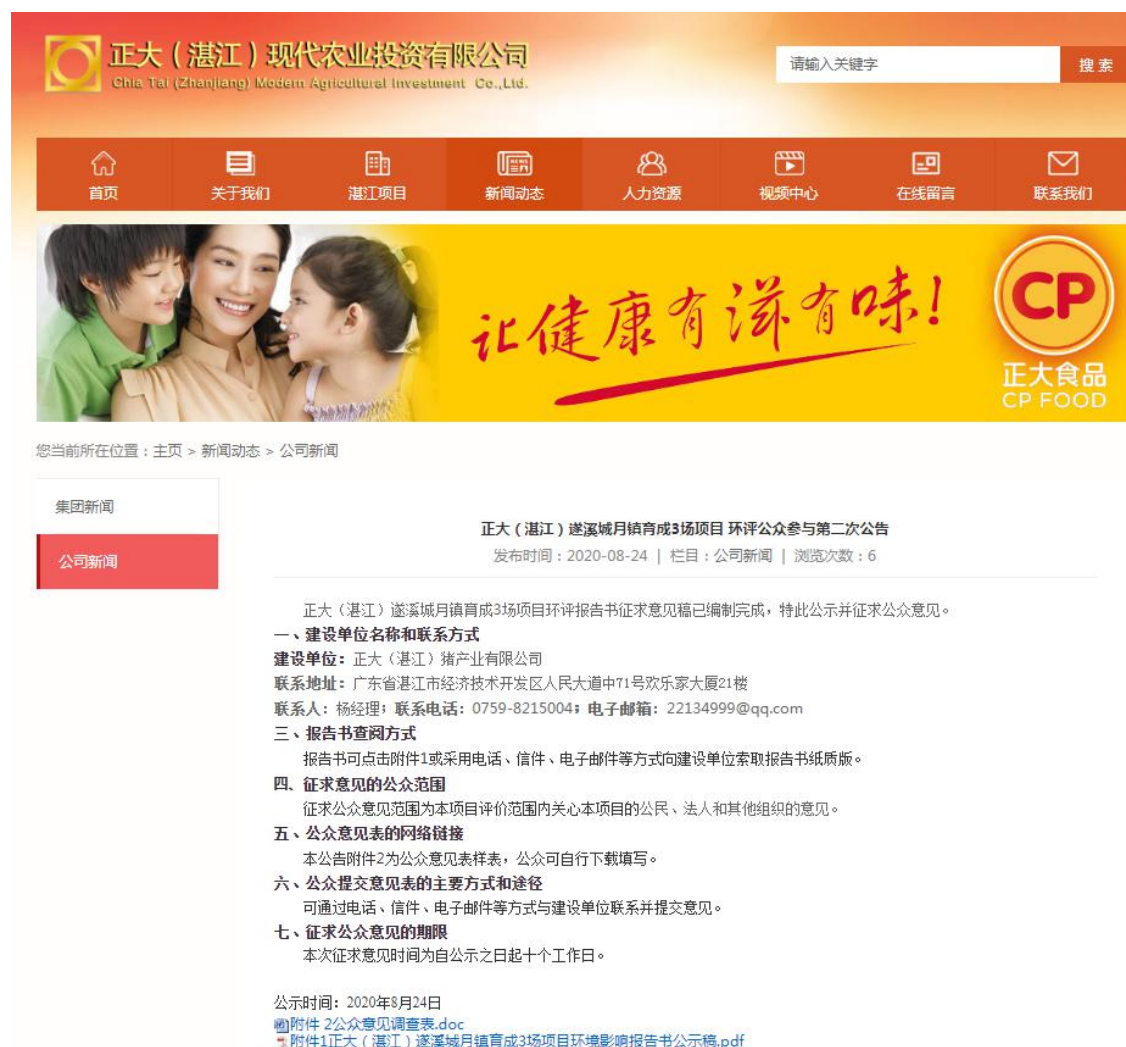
正大（湛江）现代农业投资有限公司
Chia Tai (Zhanjiang) Modern Agricultural Investment Co.,Ltd.

请输入关键字
搜 索

首页
关于我们
湛江项目
新闻动态
人力资源
视频中心
在线留言
联系我们

让健康有滋有味！
CP
正大食品
CP FOOD

您当前所在位置：主页 > 新闻动态 > 公司新闻

集团新闻
公司新闻

正大（湛江）遂溪城月镇育成3场项目 环评公众参与第二次公告
发布时间：2020-08-24 | 栏目：公司新闻 | 浏览次数：6

正大（湛江）遂溪城月镇育成3场项目环评报告书征求意见稿已编制完成，特此公示并征求公众意见。
一、建设单位名称和联系方式
建设单位：正大（湛江）猪产业有限公司
联系地址：广东省湛江市经济技术开发区人民大道中71号欢乐家大厦21楼
联系人：杨经理；联系电话：0759-8215004；电子邮箱：22134999@qq.com
三、报告书查阅方式
报告书可点击附件1或采用电话、信件、电子邮件等方式向建设单位索取报告书纸质版。
四、征求意见的公众范围
征求公众意见范围为本项目评价范围内关心本项目的公民、法人和其他组织的意见。
五、公众意见表的网络链接
本公告附件2为公众意见表样表，公众可自行下载填写。
六、公众提交意见表的主要方式和途径
可通过电话、信件、电子邮件等方式与建设单位联系并提交意见。
七、征求公众意见的期限
本次征求意见时间为自公示之日起十个工作日。

公示时间：2020年8月24日
附件 2公众意见调查表.doc
附件1正大（湛江）遂溪城月镇育成3场项目环境影响报告书公示稿.pdf